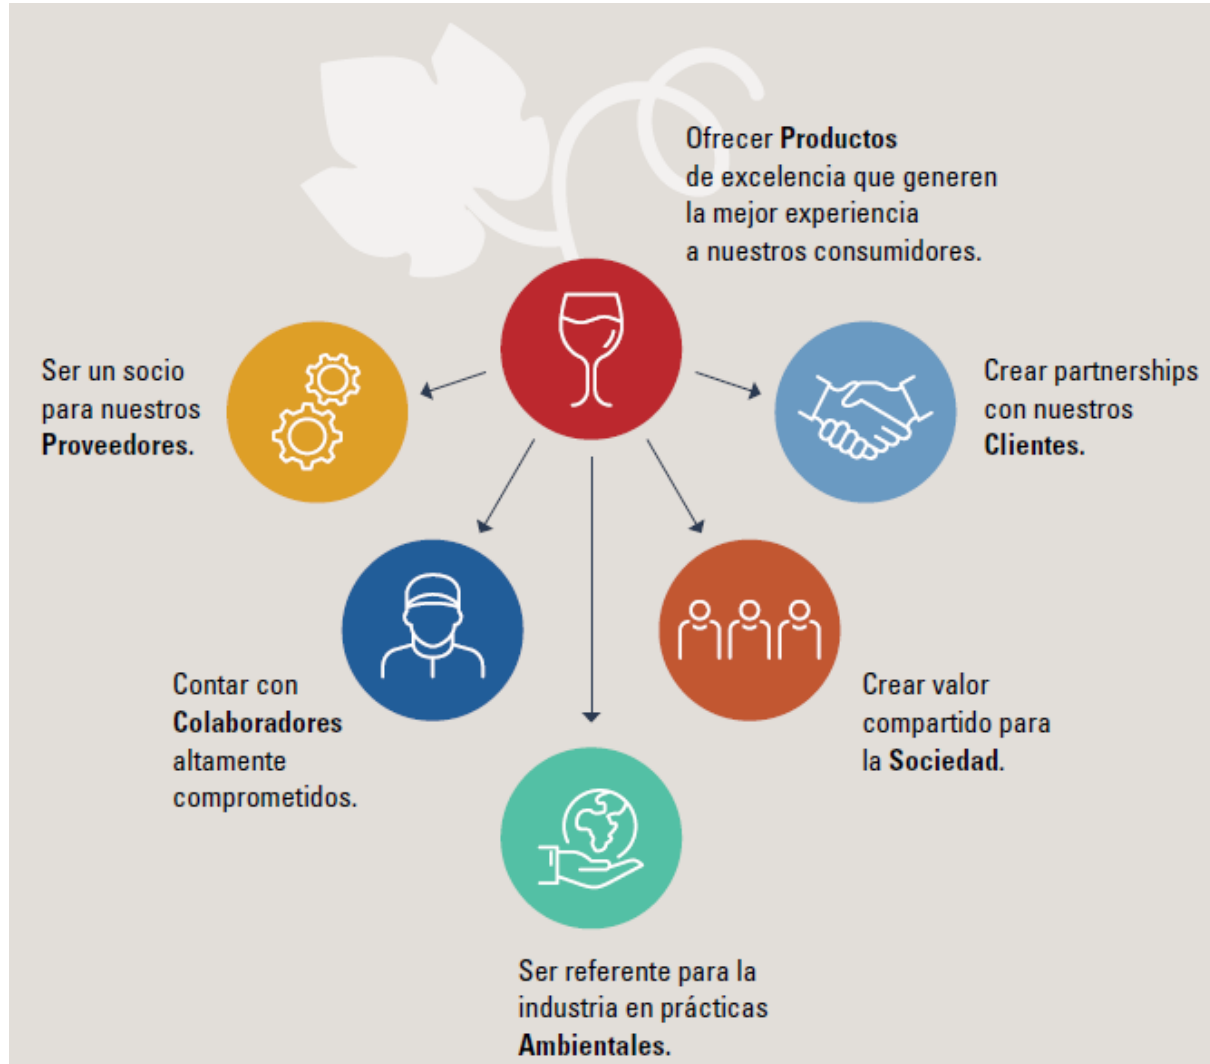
Ofrecer Productos de excelencia que generen la mejor experiencia a nuestros consumidores.

Ser un socio para nuestros Proveedores.

Crear partnerships con nuestros Clientes.

Contar con Colaboradores altamente comprometidos.

Crear valor compartido para la Sociedad.

Ser referente para la industria en prácticas Ambientales.